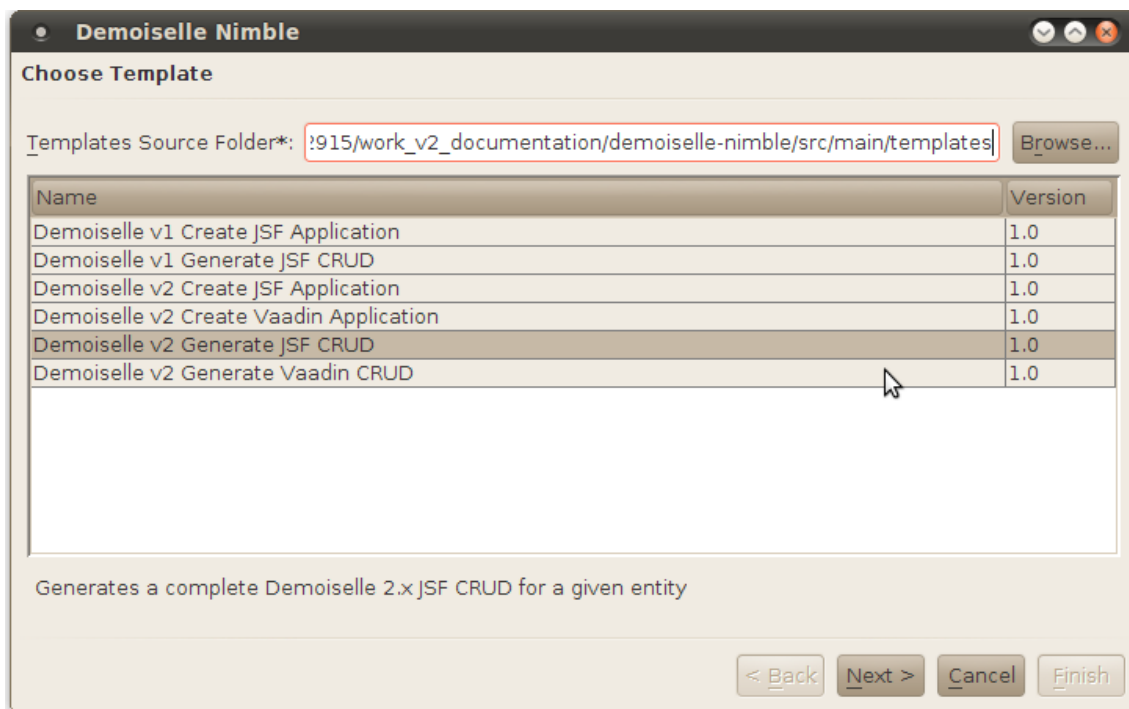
Demoiselle Nimble

Choose Template

Templates Source Folder*: ?915/work_v2_documentation/demoiselle-nimble/src/main/templates

Browse...

| Name | Version |
|---|---|
| Demoiselle v1 Create JSF Application | 1.0 |
| Demoiselle v1 Generate JSF CRUD | 1.0 |
| Demoiselle v2 Create JSF Application | 1.0 |
| Demoiselle v2 Create Vaadin Application | 1.0 |
| Demoiselle v2 Generate JSF CRUD | 1.0 |
| Demoiselle v2 Generate Vaadin CRUD | 1.0 |

Generates a complete Demoiselle 2.x JSF CRUD for a given entity

< Back

Next >

Cancel

Finish